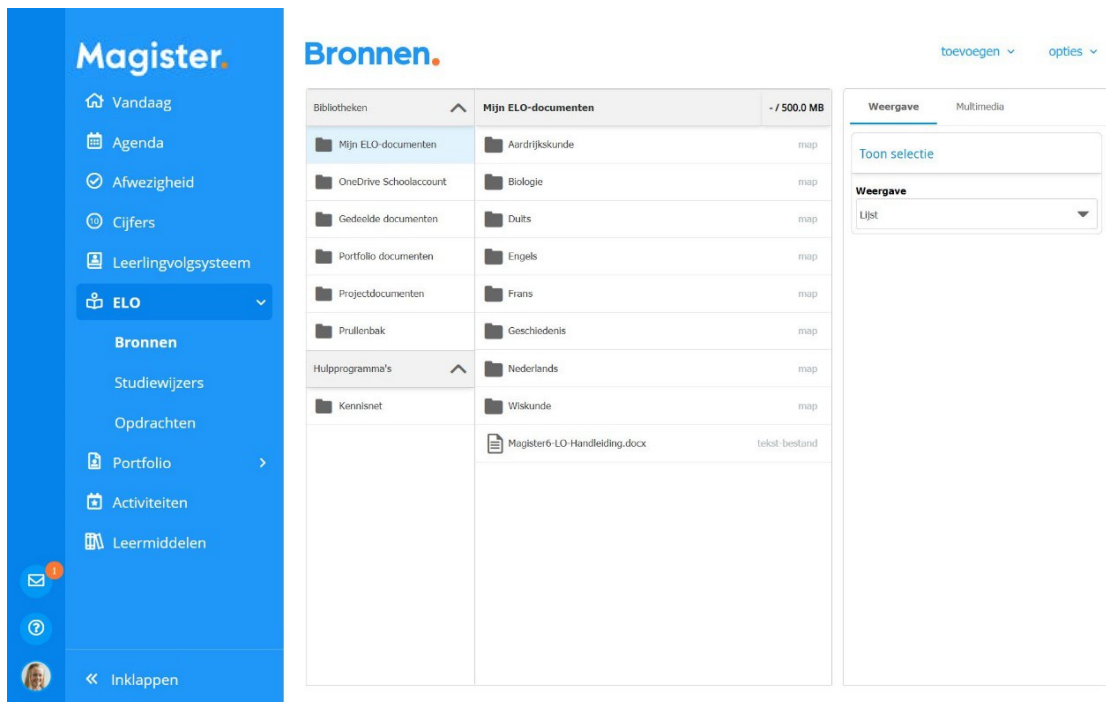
Magister.

Vandaag
Agenda
Afwezigheid
Cijfers
Leerlingvolgsysteem
ELO
Bronnen
Studiewijzers
Opdrachten
Portfolio
Activiteiten
Leermiddelen

1

Inklappen

Bronnen.

toevoegen opties

| Bibliotheken |
|---|
| Mijn ELO-documenten |
| OneDrive Schoolaccount |
| Gedeelde documenten |
| Portfolio documenten |
| Projectdocumenten |
| Prullenbak |

| Hulpprogramma's |
|---|
| Kennisnet |

| Mijn ELO-documenten | - / 500.0 MB |
|---|---|
| Aardrijkskunde | map |
| Biologie | map |
| Duits | map |
| Engels | map |
| Frans | map |
| Geschiedenis | map |
| Nederlands | map |
| Wiskunde | map |
| Magister6-LO-Handleiding.docx | tekst-bestand |

Weergave Multimedia

Toon selectie

Weergave
Lijst